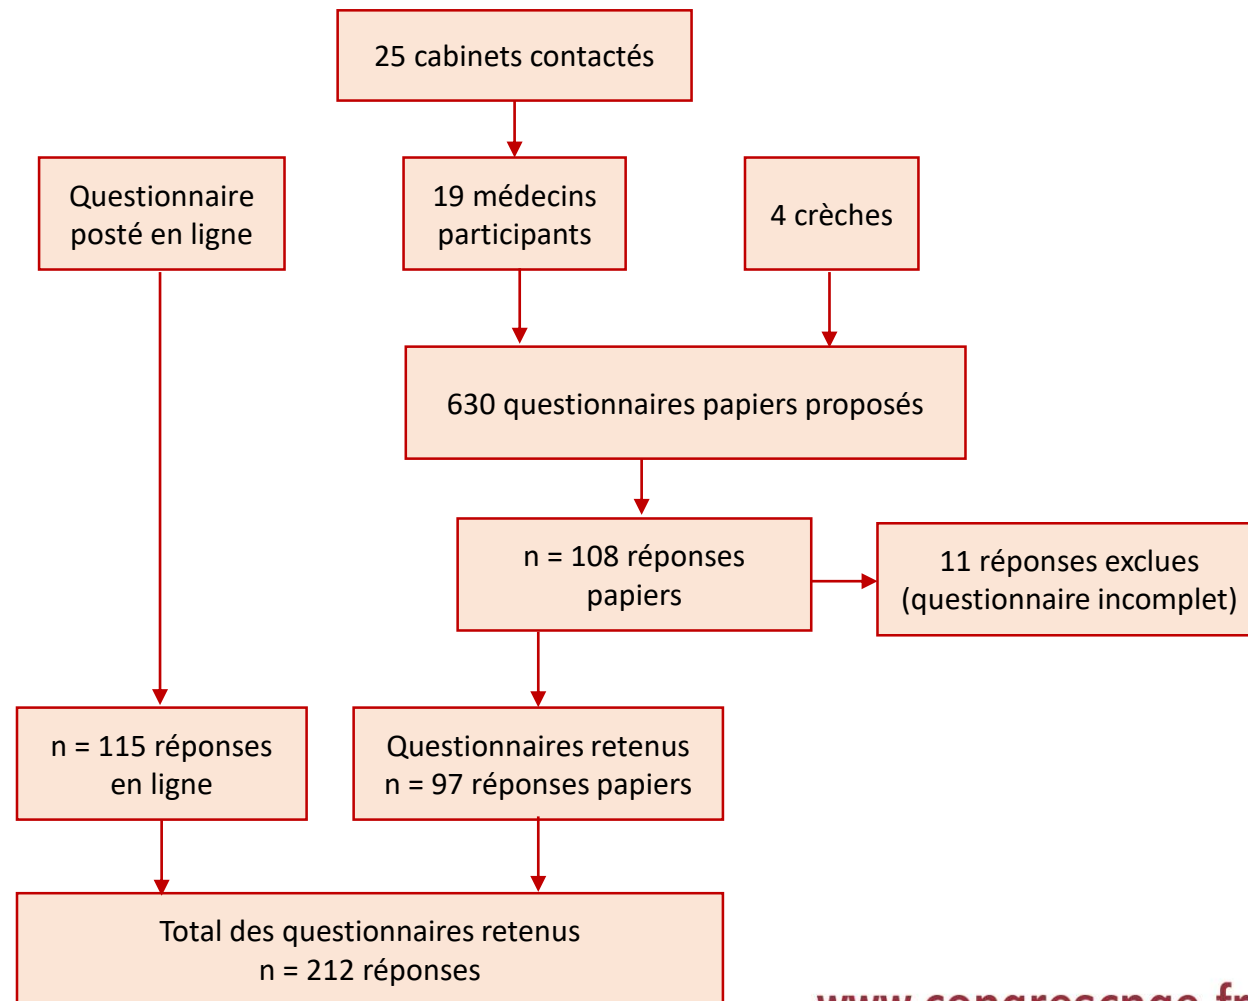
25 cabinets contactés

Questionnaire posté en ligne

19 médecins participants

4 crèches

630 questionnaires papiers proposés

n = 108 réponses papiers

11 réponses exclues (questionnaire incomplet)

n = 115 réponses en ligne

Questionnaires retenus n = 97 réponses papiers

Total des questionnaires retenus n = 212 réponses

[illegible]